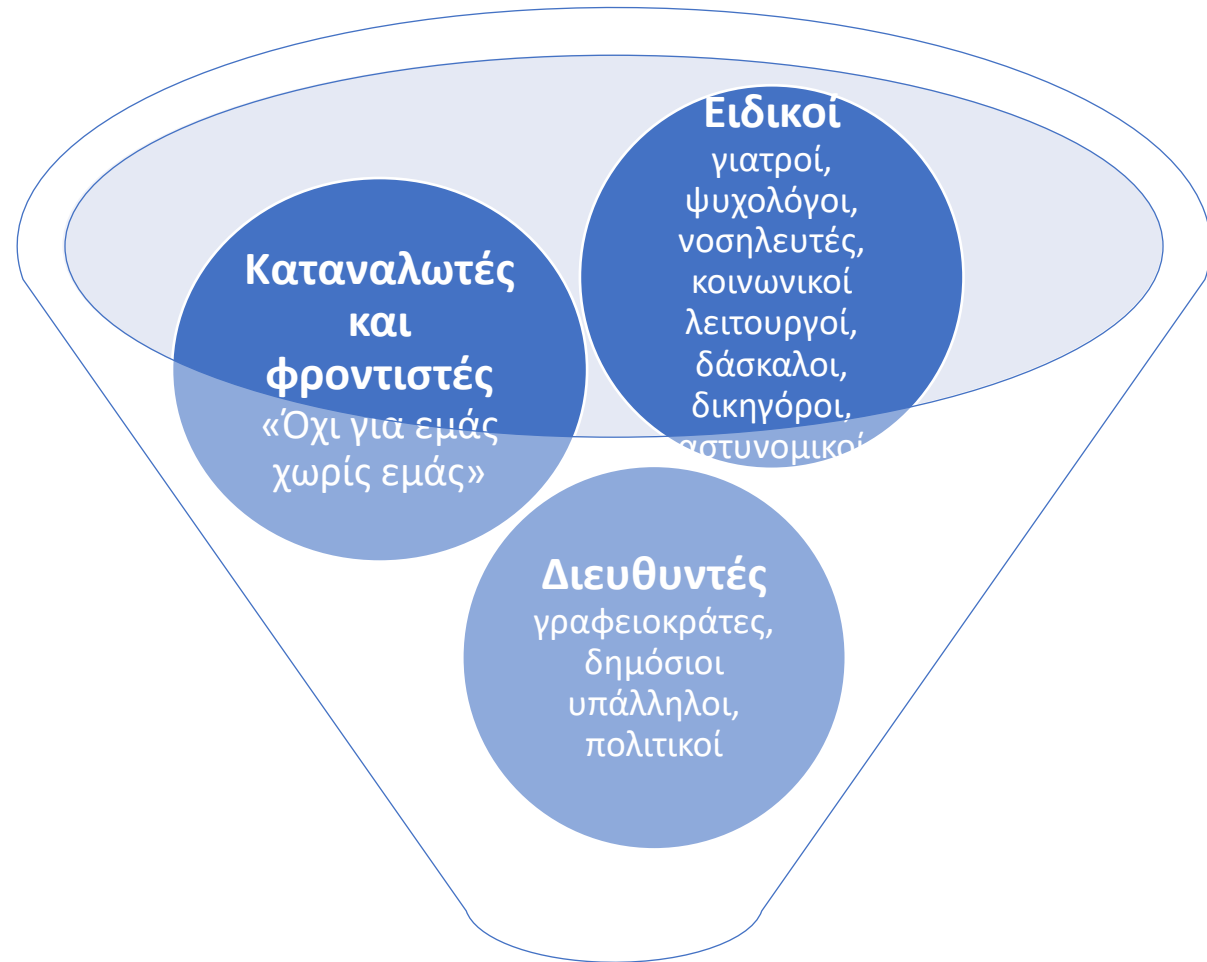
Καταναλωτές και φροντιστές
«Όχι για εμάς χωρίς εμάς»

Ειδικοί
γιατροί, ψυχολόγοι, νοσηλευτές, κοινωνικοί λειτουργοί, δάσκαλοι, δικηγόροι, αστυνομικοί

Διευθυντές
γραφειοκράτες, δημόσιοι υπάλληλοι, πολιτικοί